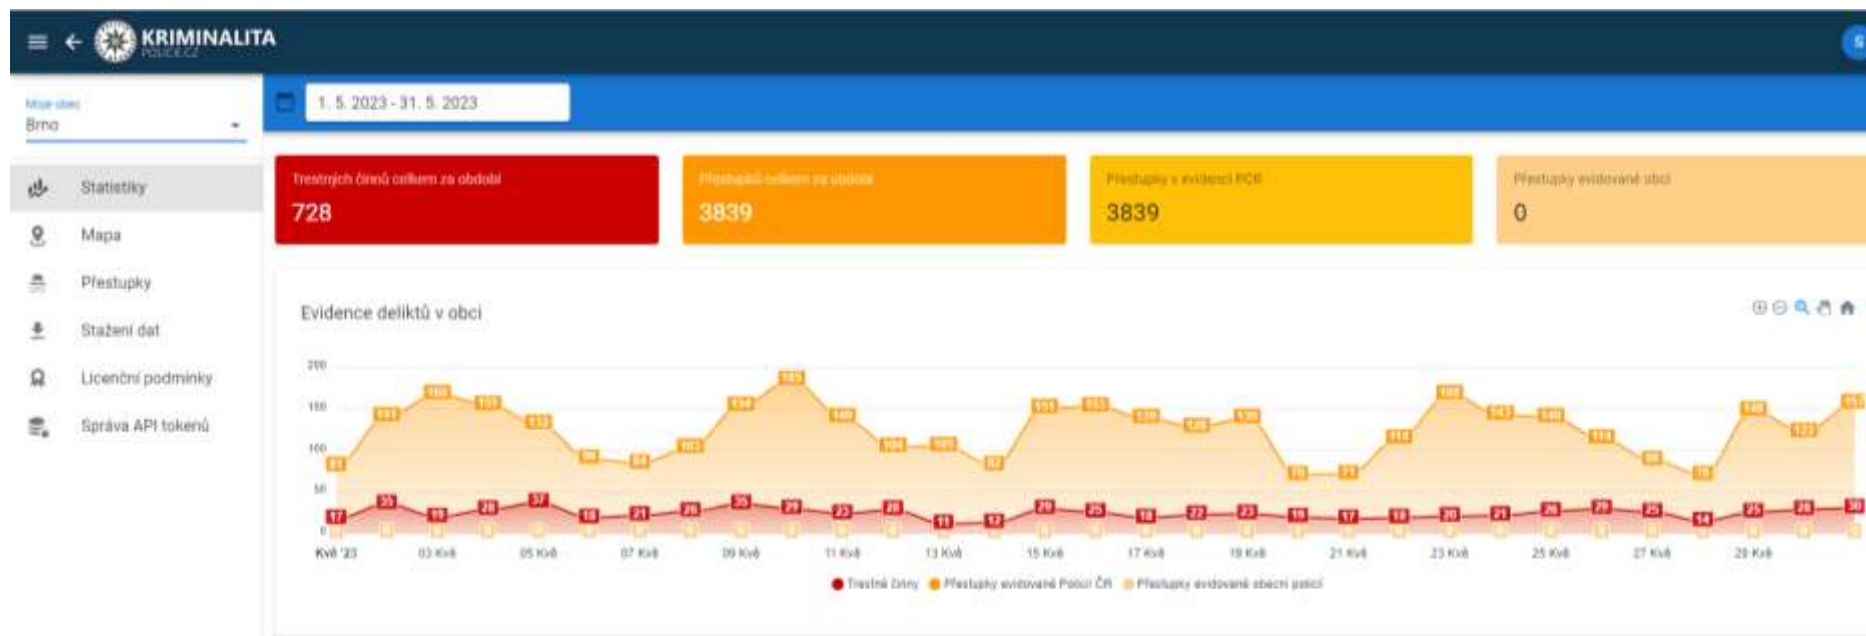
KRIMINALITA
POLICIE.CZ

Moje obec
Brno

Statistiky
Mapa
Přestupky
Stažení dat
Licenční podmínky
Správa API tokenů

1. 5. 2023 - 31. 5. 2023

Trestných činnů celkem za období
728

Přestupků celkem za období
3839

Přestupky v evidenci PČR
3839

Přestupky evidované obcí
0

Evidence deliktů v obci

200
150
100
50
0

Kvě '23 03 Kvě 05 Kvě 07 Kvě 09 Kvě 11 Kvě 13 Kvě 15 Kvě 17 Kvě 19 Kvě 21 Kvě 23 Kvě 25 Kvě 27 Kvě 29 Kvě

Trestné činny Přestupky evidované Policí ČR Přestupky evidované obecní policí